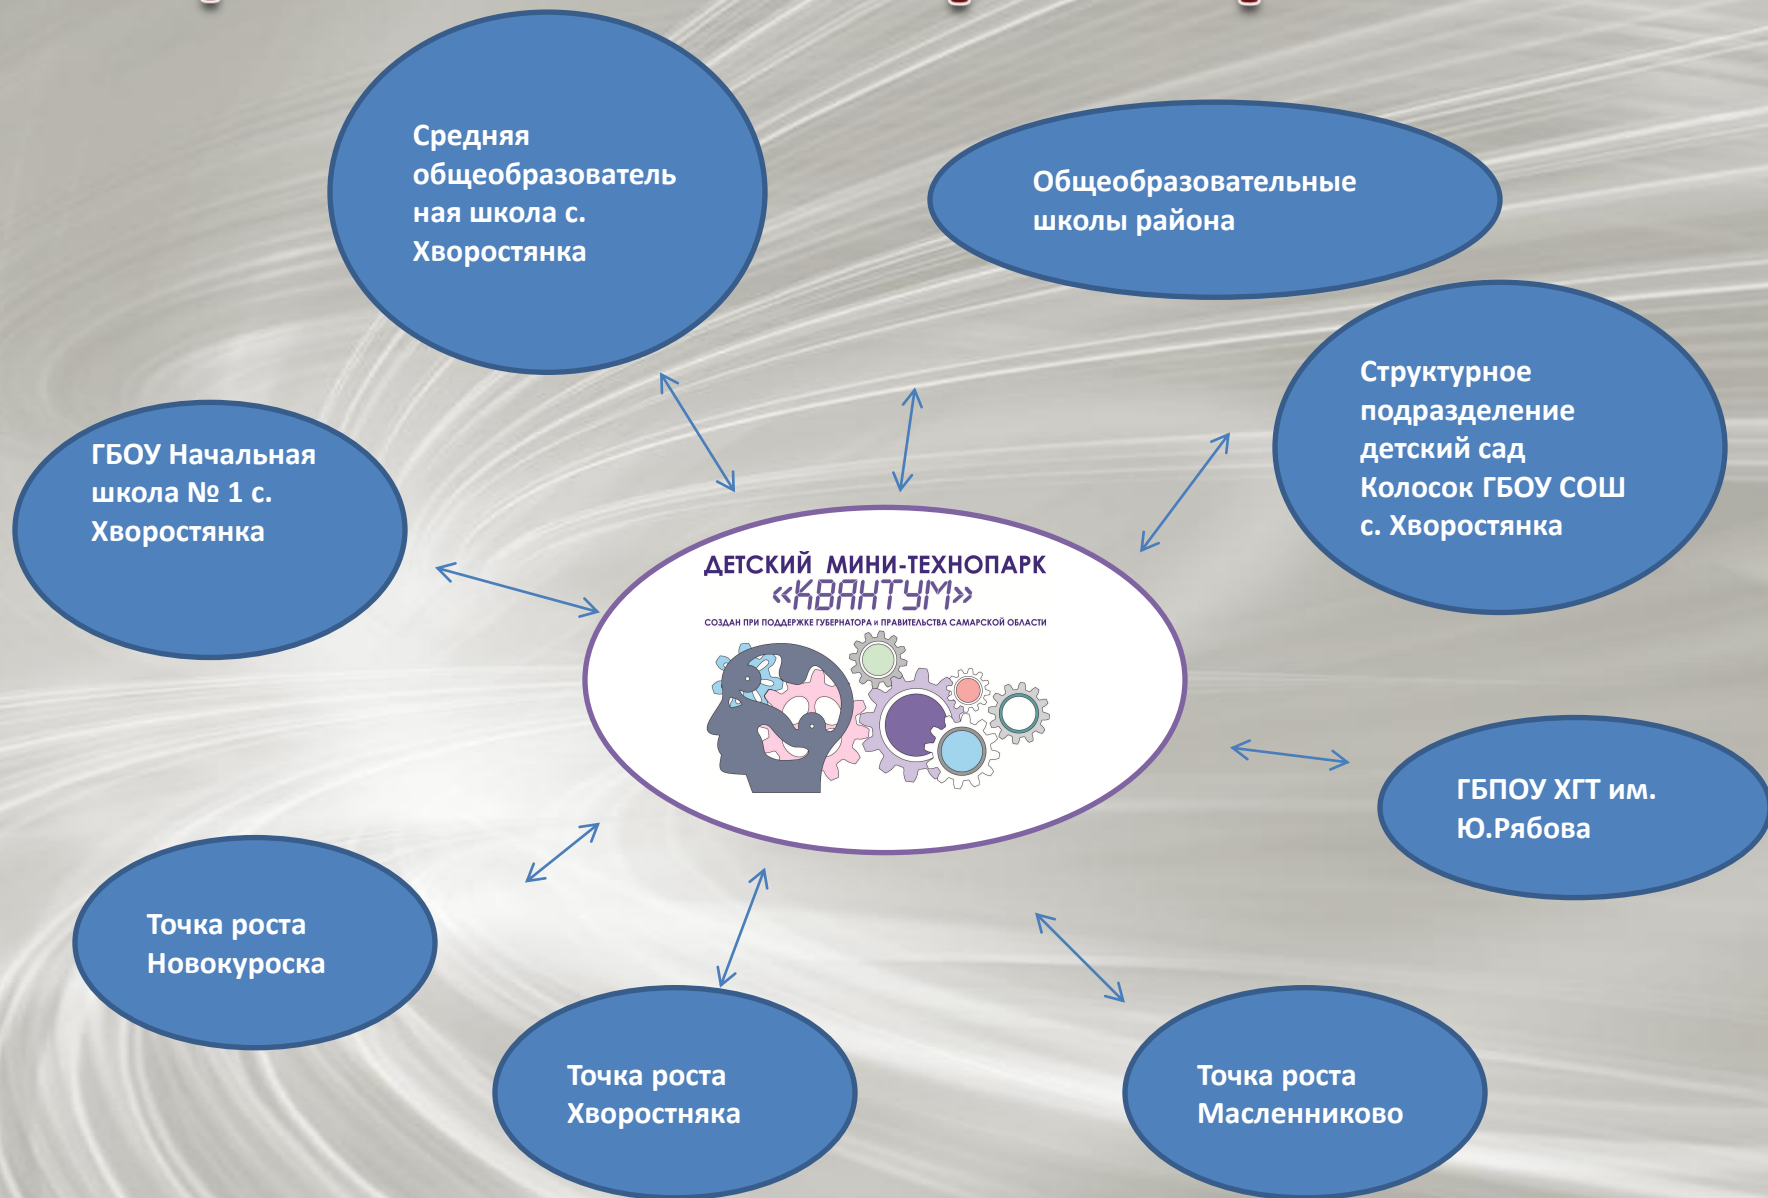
Средняя общеобразовательная школа с. Хворостянка

Общеобразовательные школы района

Структурное подразделение детский сад Колосок ГБОУ СОШ с. Хворостянка

ГБОУ Начальная школа № 1 с. Хворостянка

ДЕТСКИЙ МИНИ-ТЕХНОПАРК «КВАНТУМ»
СОЗДАН ПРИ ПОДДЕРЖКЕ ГУБЕРНАТОРА и ПРАВИТЕЛЬСТВА САМАРСКОЙ ОБЛАСТИ

ГБПОУ ХГТ им. Ю.Рябова

Точка роста Новокуроска

Точка роста Хворостняка

Точка роста Масленниково